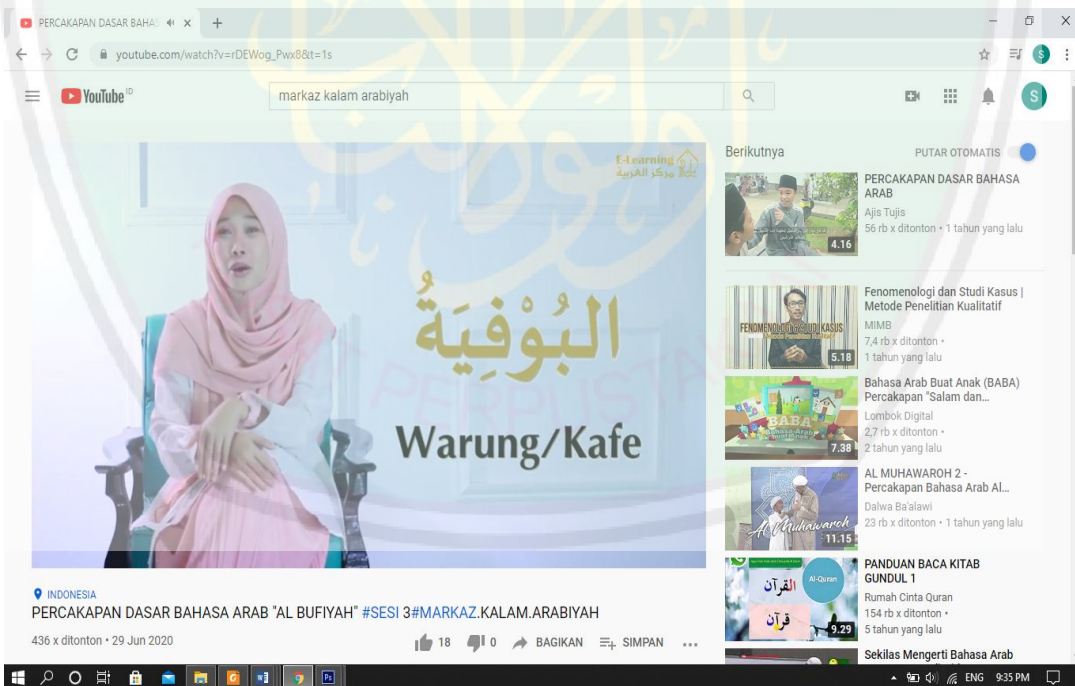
PERCAKAPAN DASAR BAHAS ×  +

youtube.com/watch?v=rDEWog_Pwx8&t=1s

YouTube ID

markaz kalam arabiyah

S

E-Learning مركز العربية

البُوْفِيَةُ

Warung/Kafe

INDONESIA

PERCAKAPAN DASAR BAHASA ARAB "AL BUFIYAH" #SESI 3#MARKAZ.KALAM.ARABIYAH

436 x ditonton • 29 Jun 2020

18  0  BAGIKAN  SIMPAN  ...

Berikutnya

PUTAR OTOMATIS

PERCAKAPAN DASAR BAHASA ARAB
Ajis Tujis
56 rb x ditonton • 1 tahun yang lalu
4.16

Fenomenologi dan Studi Kasus | Metode Penelitian Kualitatif
MIMB
7,4 rb x ditonton • 1 tahun yang lalu
FENOMENOLOGI STUDI KASUS
5.18

Bahasa Arab Buat Anak (BABA) Percakapan "Salam dan...
Lombok Digital
2,7 rb x ditonton • 2 tahun yang lalu
BABA
7.38

AL MUHAWAROH 2 - Percakapan Bahasa Arab Al...
Dalwa Ba'alawi
23 rb x ditonton • 1 tahun yang lalu
Al Muhawarah
11.15

PANDUAN BACA KITAB GUNDUL 1
Rumah Cinta Quran
154 rb x ditonton • 5 tahun yang lalu
القرآن
Al-Quran
قرآن
9.29

Sekilas Mengerti Bahasa Arab

ENG 9:35 PM